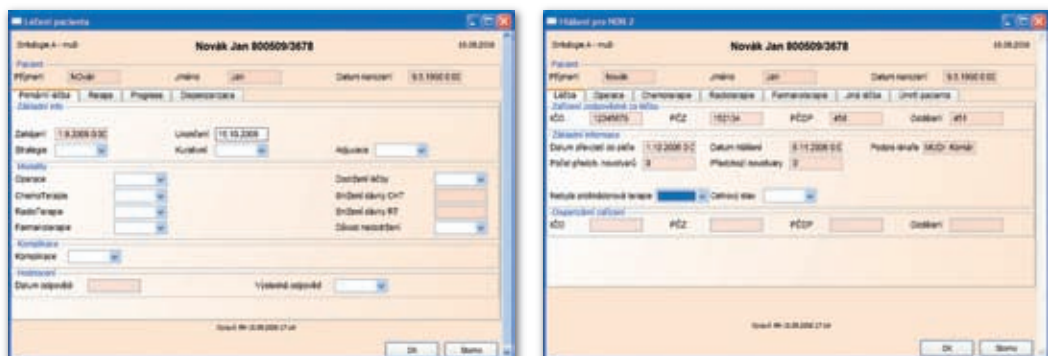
Léčení pacienta

Ortokoge A - muži

Novák Jan 800509/3678

10.06.2008

Pacient

Příjmení Novák Jméno Jan Datum narození 9.5.1980 0:00

Primární léčba | Relaps | Progrese | Dispenzarizace

Základní info

Zahájení 1.9.2008 0:00 Ukončení 15.10.2008

Strategie Kurativní Adjuvance

Modality

Operace Dovršení léčby

ChemoTerapie Snížení dávky CHT

RadioTerapie Snížení dávky RT

Farmakoterapie Důvod nedovršení

Komplikace

Komplikace

Hodnocení

Datum odpovědi Výsledná odpověď

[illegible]

OK Storno

Hlášení pro NOR 2

Ortokoge A - muži

Novák Jan 800509/3678

10.06.2008

Pacient

Příjmení Novák Jméno Jan Datum narození 9.5.1980 0:00

Léčba | Operace | Chemoterapie | Radioterapie | Farmakoterapie | Jiná léčba | Úmrtí pacienta

Zařízení zodpovědné za léčbu

IČO 12345678 PČZ 152134 PČOP 456 Oddělení 451

Základní informace

Datum převzetí do péče 1.10.2008 0:00 Datum hlášení 5.11.2008 0:00 Podpis lékaře MUDr. Komár

Počet předch. novotvarů 0 Předchozí novotvary 0

Metoda protinádorové terapie Celkový stav

Dispenzární zařízení

IČO PČZ PČOP Oddělení

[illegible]

OK Storno